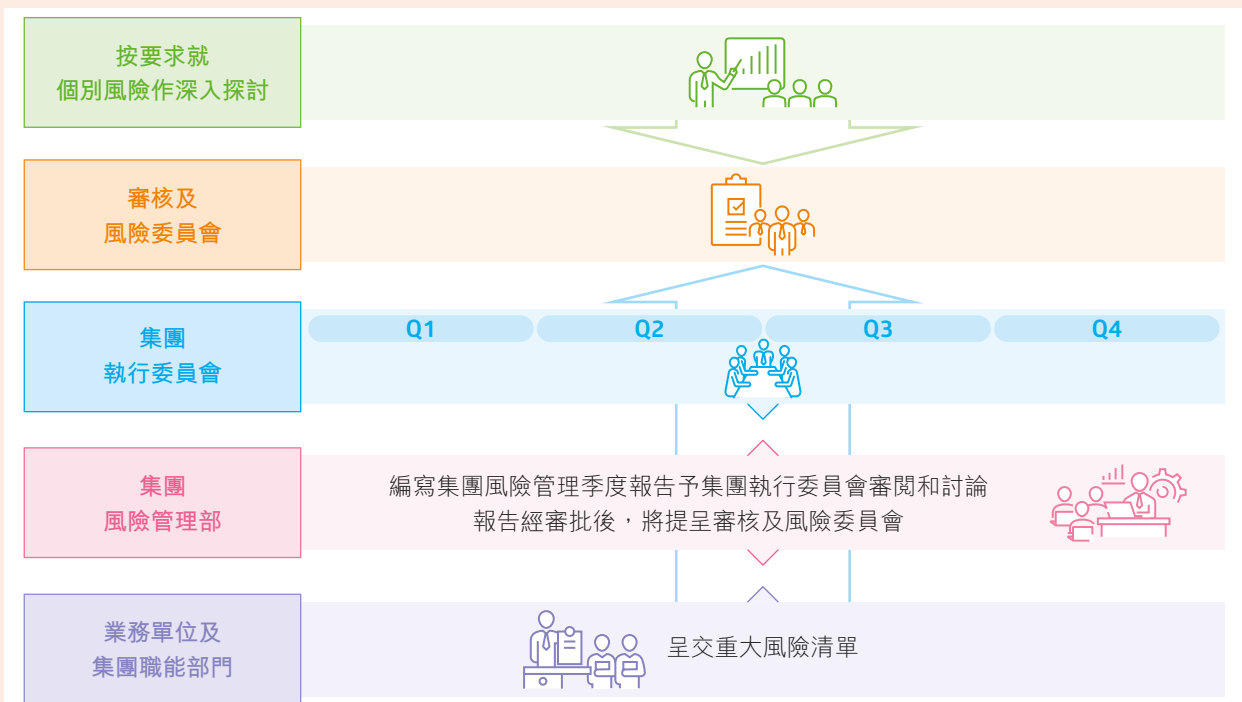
按要求就
個別風險作深入探討

審核及
風險委員會

集團
執行委員會

Q1

Q2

Q3

Q4

集團
風險管理部

編寫集團風險管理季度報告予集團執行委員會審閱和討論
報告經審批後，將提呈審核及風險委員會

業務單位及
集團職能部門

呈交重大風險清單